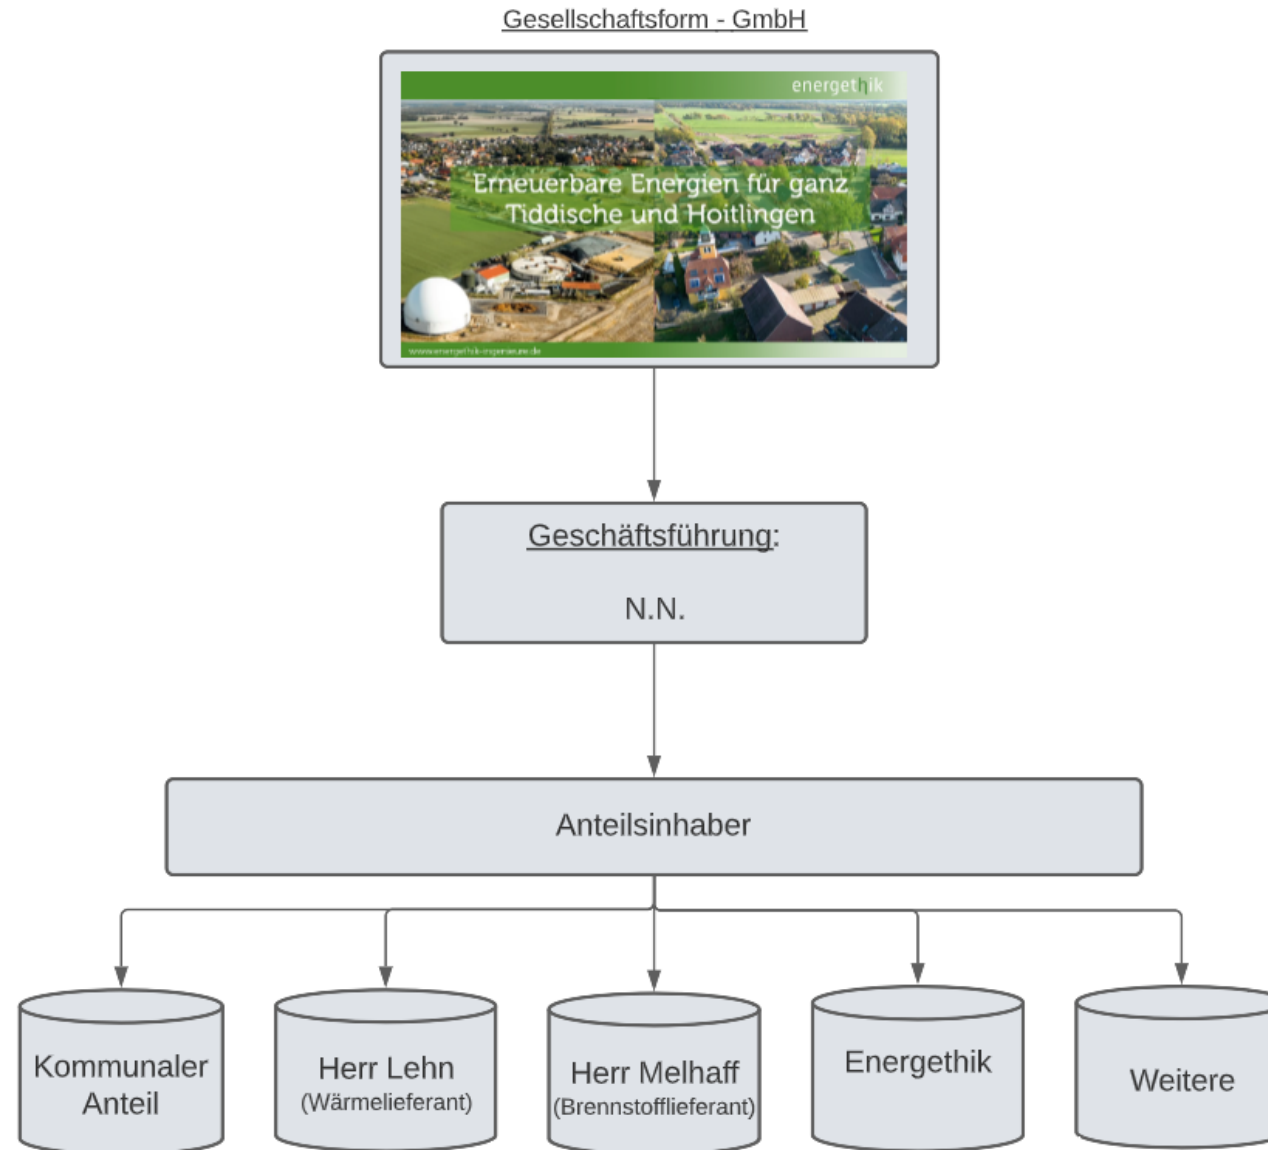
Gesellschaftsform - GmbH

energethik

Erneuerbare Energien für ganz Tiddische und Hoitlingen

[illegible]

Geschäftsführung:

N.N.

Anteilsinhaber

Kommunaler Anteil

Herr Lehn (Wärmelieferant)

Herr Melhaff (Brennstofflieferant)

Energethik

Weitere